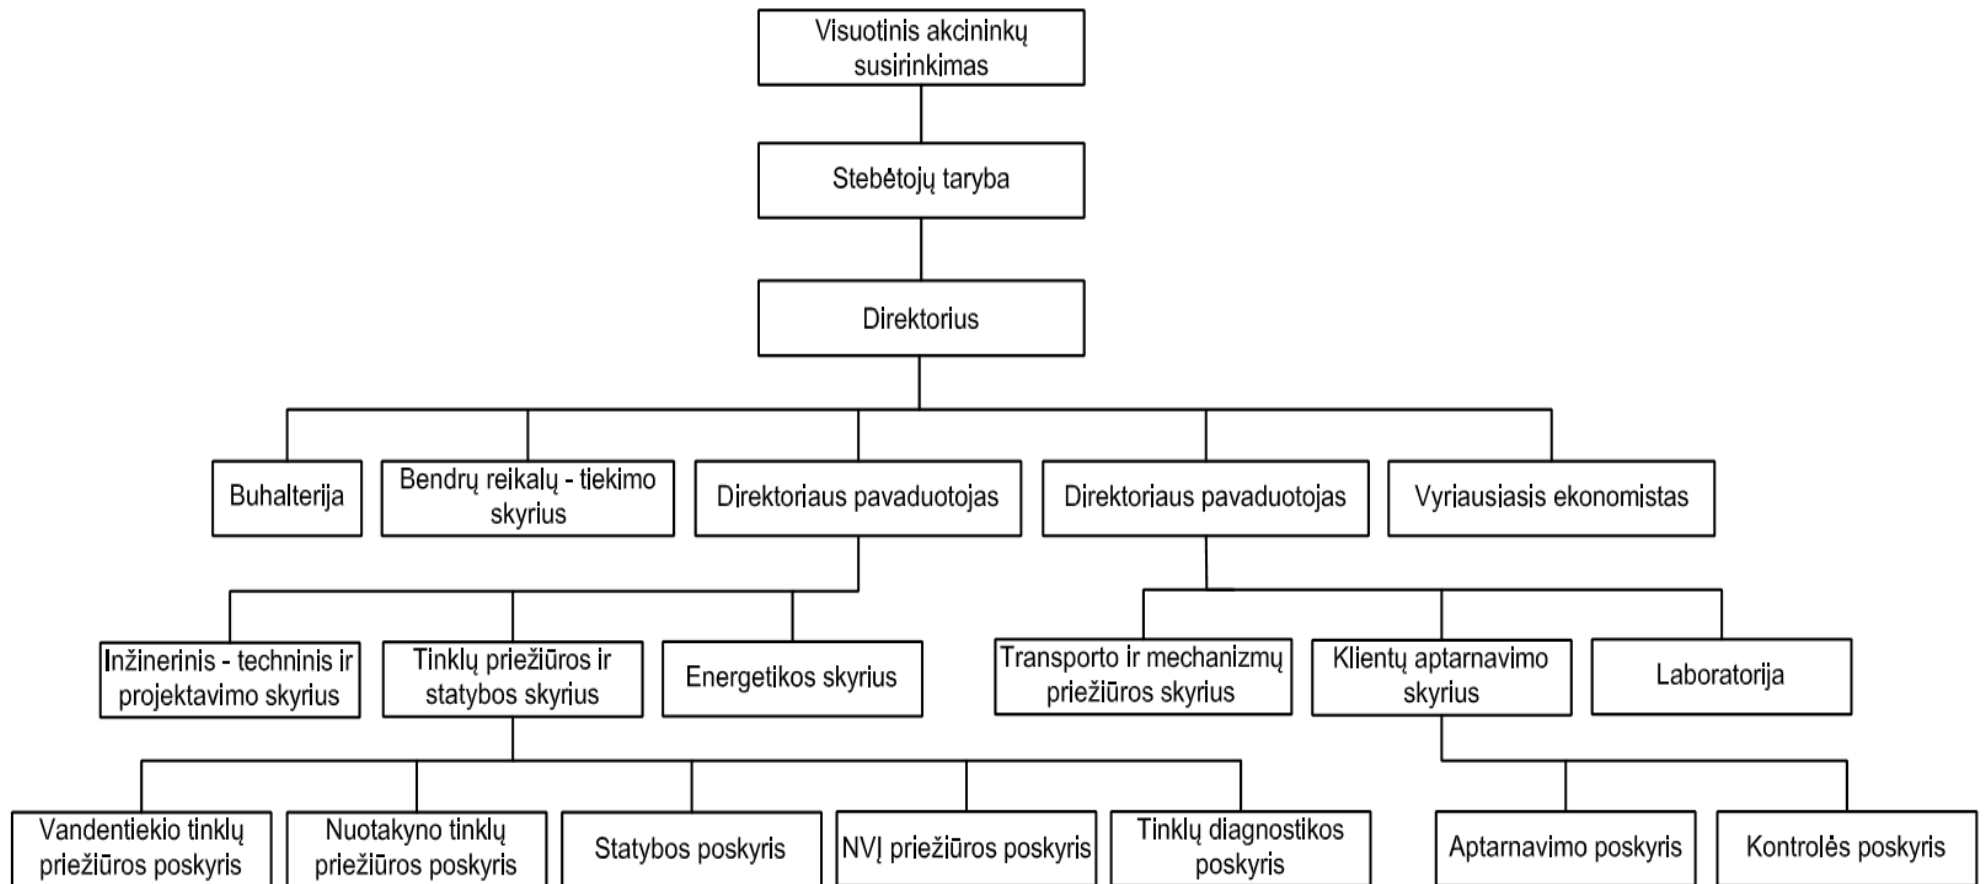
Visuotinis akcininkų susirinkimas

Stebėtojų taryba

Direktorius

Buhalterija

Bendrų reikalų - tiekimo skyrius

Direktoriaus pavaduotojas

Direktoriaus pavaduotojas

Vyriausiasis ekonomistas

Inžinerinis - techninis ir projektavimo skyrius

Tinklų priežiūros ir statybos skyrius

Energetikos skyrius

Transporto ir mechanizmų priežiūros skyrius

Klientų aptarnavimo skyrius

Laboratorija

Vandentiekio tinklų priežiūros poskyris

Nuotakyno tinklų priežiūros poskyris

Statybos poskyris

NVĮ priežiūros poskyris

Tinklų diagnostikos poskyris

Aptarnavimo poskyris

Kontrolės poskyris